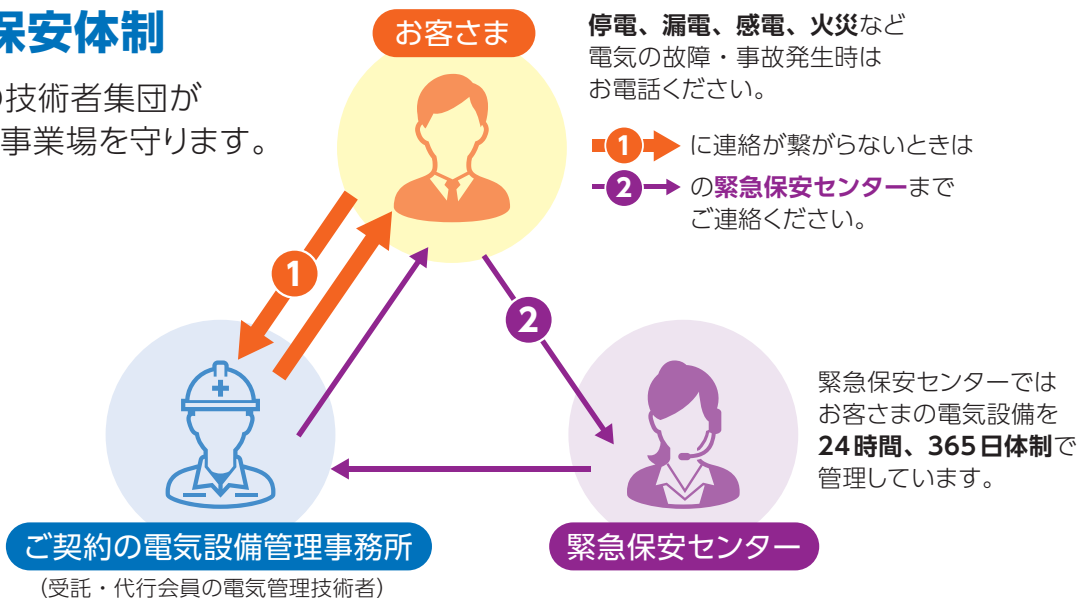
保安体制

技術者集団が
事業場を守ります。

お客さま

停電、漏電、感電、火災など
電気の故障・事故発生時は
お電話ください。

1 に連絡が繋がらないときは
2 の緊急保安センターまで
ご連絡ください。

1

2

緊急保安センターでは
お客さまの電気設備を
24時間、365日体制で
管理しています。

ご契約の電気設備管理事務所
（受託・代行会員の電気管理技術者）

緊急保安センター